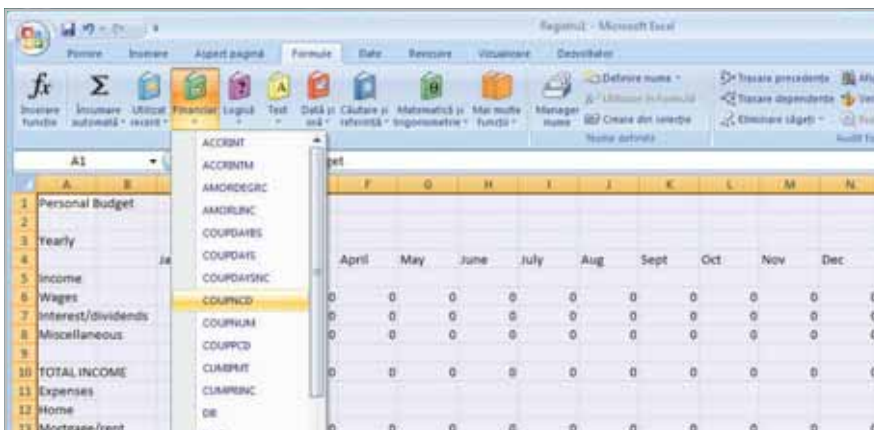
Registru1 - Microsoft Excel

Pornire Inserare Aspect pagină Formule Date Revizuire Vizualizare Dezvoltator

Inserare funcție Însumare automată Utilizat recent Financiar Logică Text Dată și oră Căutare și referință Matematică și trigonometrie Mai multe funcții Manager nume Definire nume Utilizare în formulă Creare din selecție Nume definite Trasare precedente Trasare dependente Eliminare săgeți Audit formule

A1

ACCRINT
ACCRINTM
AMORDEGRC
AMORLINC
COUPDAYBS
COUPDAYS
COUPDAYSNC
COUPNCD
COUPNUM
COUPPCD
CUMIPMT
CUMPRINC
DB

| | A | B | | F | G | H | I | J | K | L | M | N |
|---|---|---|---|---|---|---|---|---|---|---|---|---|
| 1 | Personal Budget | | | | | | | | | | | |
| 2 | | | | | | | | | | | | |
| 3 | Yearly | | | | | | | | | | | |
| 4 | | Ja | | April | May | June | July | Aug | Sept | Oct | Nov | Dec |
| 5 | Income | | | | | | | | | | | |
| 6 | Wages | | 0 | 0 | 0 | 0 | 0 | 0 | 0 | 0 | 0 | |
| 7 | Interest/dividends | | 0 | 0 | 0 | 0 | 0 | 0 | 0 | 0 | 0 | |
| 8 | Miscellaneous | | 0 | 0 | 0 | 0 | 0 | 0 | 0 | 0 | 0 | |
| 9 | | | | | | | | | | | | |
| 10 | TOTAL INCOME | | 0 | 0 | 0 | 0 | 0 | 0 | 0 | 0 | 0 | |
| 11 | Expenses | | | | | | | | | | | |
| 12 | Home | | | | | | | | | | | |
| 13 | Mortgage/rent | | | | | | | | | | | |